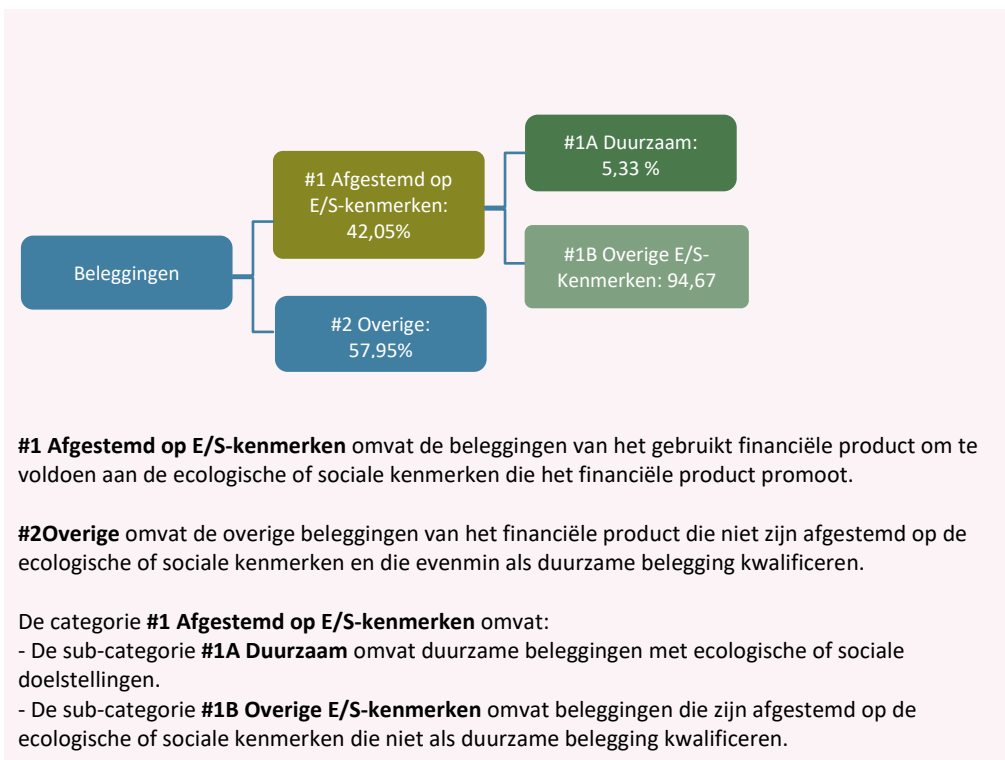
Beleggingen

#1 Afgestemd op E/S-kenmerken: 42,05%

#1A Duurzaam: 5,33 %

#1B Overige E/S-Kenmerken: 94,67

#2 Overige: 57,95%

**#1 Afgestemd op E/S-kenmerken** omvat de beleggingen van het gebruikt financiële product om te voldoen aan de ecologische of sociale kenmerken die het financiële product promoot.

**#2Overige** omvat de overige beleggingen van het financiële product die niet zijn afgestemd op de ecologische of sociale kenmerken en die evenmin als duurzame belegging kwalificeren.

De categorie **#1 Afgestemd op E/S-kenmerken** omvat:
- De sub-categorie **#1A Duurzaam** omvat duurzame beleggingen met ecologische of sociale doelstellingen.
- De sub-categorie **#1B Overige E/S-kenmerken** omvat beleggingen die zijn afgestemd op de ecologische of sociale kenmerken die niet als duurzame belegging kwalificeren.